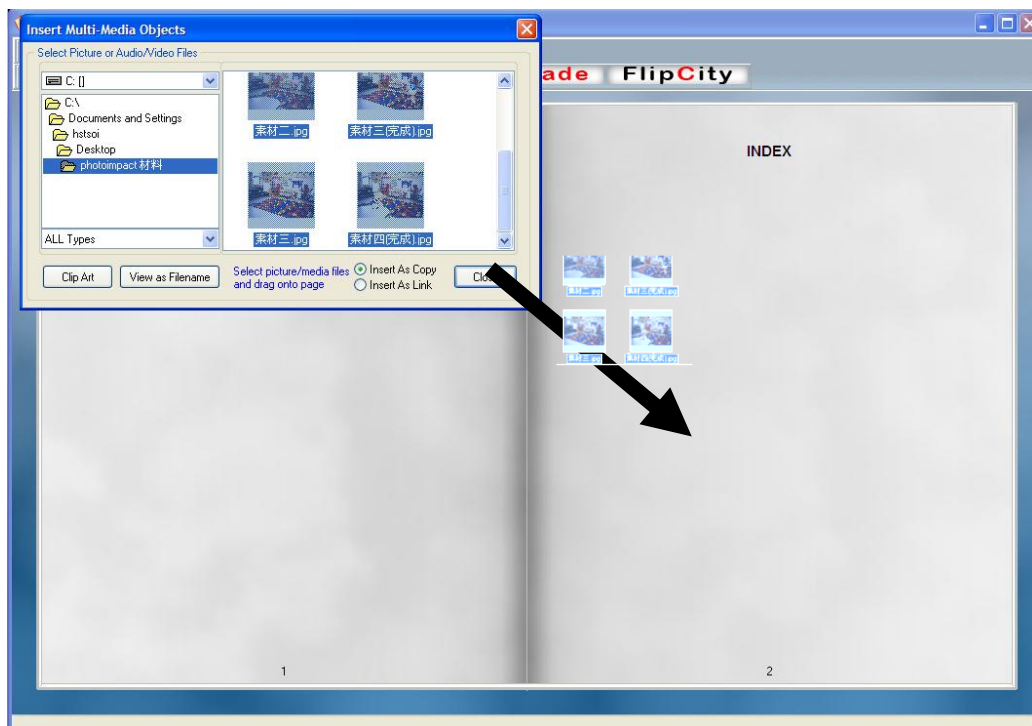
Insert Multi-Media Objects
Select Picture or Audio/Video Files
C: []
C:\
Documents and Settings
hstsoi
Desktop
photoimpact 材料
素材二.jpg
素材三(完成).jpg
素材三.jpg
素材四(完成).jpg
ALL Types
Clip Art
View as Filename
Select picture/media files and drag onto page
Insert As Copy
Insert As Link
Clo

ade FlipCity

INDEX

素材一.jpg
素材三(完成).jpg
素材三.jpg
素材四(完成).jpg

1

2